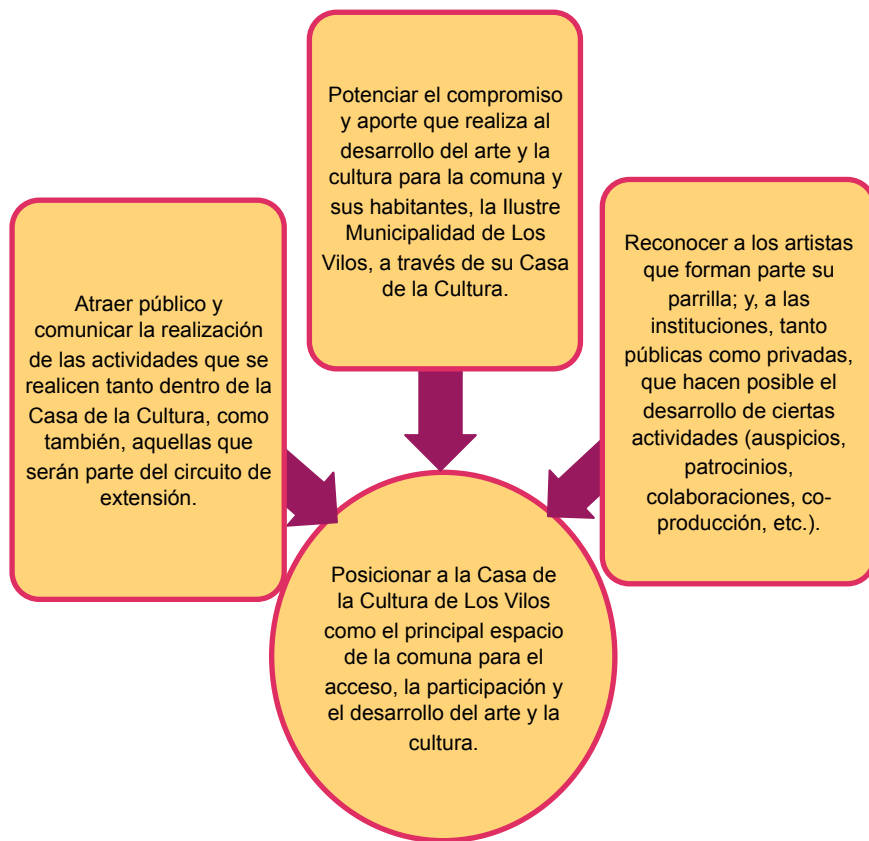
Potenciar el compromiso y aporte que realiza al desarrollo del arte y la cultura para la comuna y sus habitantes, la Ilustre Municipalidad de Los Vilos, a través de su Casa de la Cultura.

Atraer público y comunicar la realización de las actividades que se realicen tanto dentro de la Casa de la Cultura, como también, aquellas que serán parte del circuito de extensión.

Reconocer a los artistas que forman parte su parrilla; y, a las instituciones, tanto públicas como privadas, que hacen posible el desarrollo de ciertas actividades (auspicios, patrocinios, colaboraciones, co-producción, etc.).

Posicionar a la Casa de la Cultura de Los Vilos como el principal espacio de la comuna para el acceso, la participación y el desarrollo del arte y la cultura.